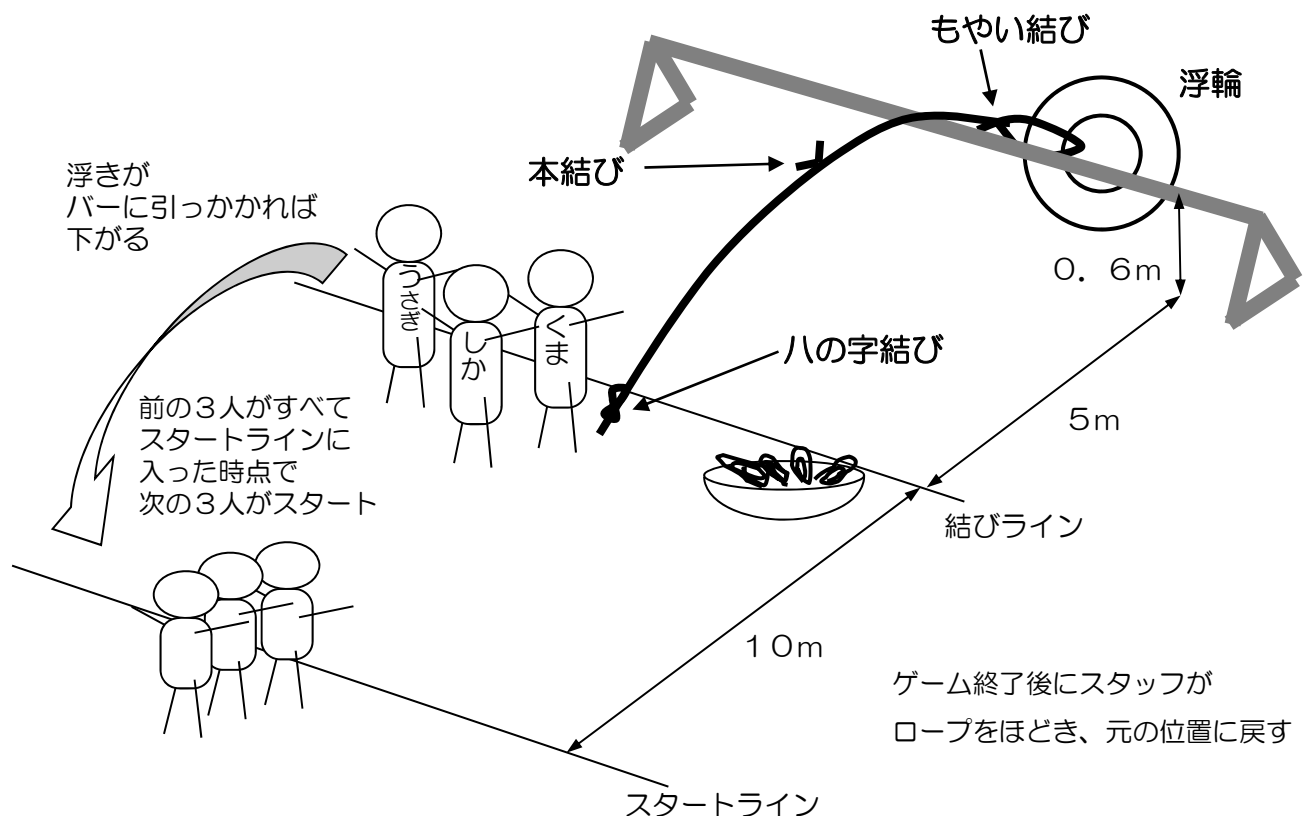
もやい結び

浮輪

本結び

浮きが
バーに引っかかれば
下がる

うさぎ

しか

くま

0．6m

八の字結び

前の3人がすべて
スタートラインに
入った時点で
次の3人がスタート

5m

結びライン

10m

ゲーム終了後にスタッフが
ロープをほどき、元の位置に戻す

スタートライン